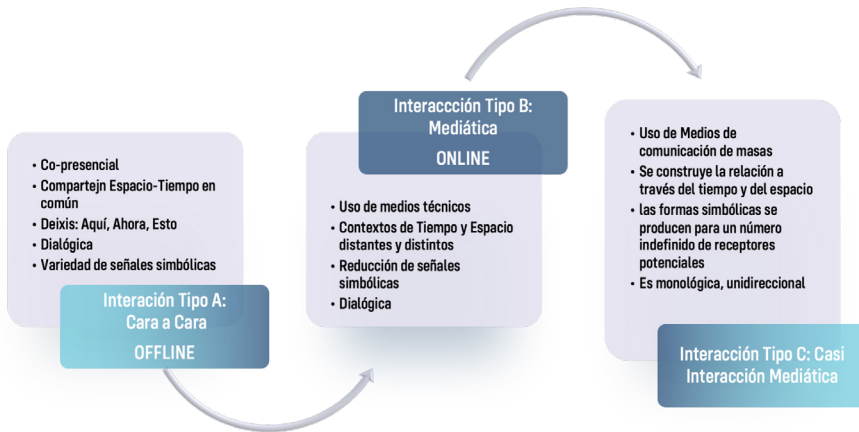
- Co-presencial
- Compartejn Espacio-Tiempo en común
- Deixis: Aquí, Ahora, Esto
- Dialógica
- Variedad de señales simbólicas

Interación Tipo A: Cara a Cara
OFFLINE

Interaccción Tipo B: Mediática
ONLINE

- Uso de medios técnicos
- Contextos de Tiempo y Espacio distantes y distintos
- Reducción de señales simbólicas
- Dialógica

- Uso de Medios de comunicación de masas
- Se construye la relación a través del tiempo y del espacio
- las formas simbólicas se producen para un número indefinido de receptores potenciales
- Es monológica, unidireccional

Interacción Tipo C: Casi Interacción Mediática